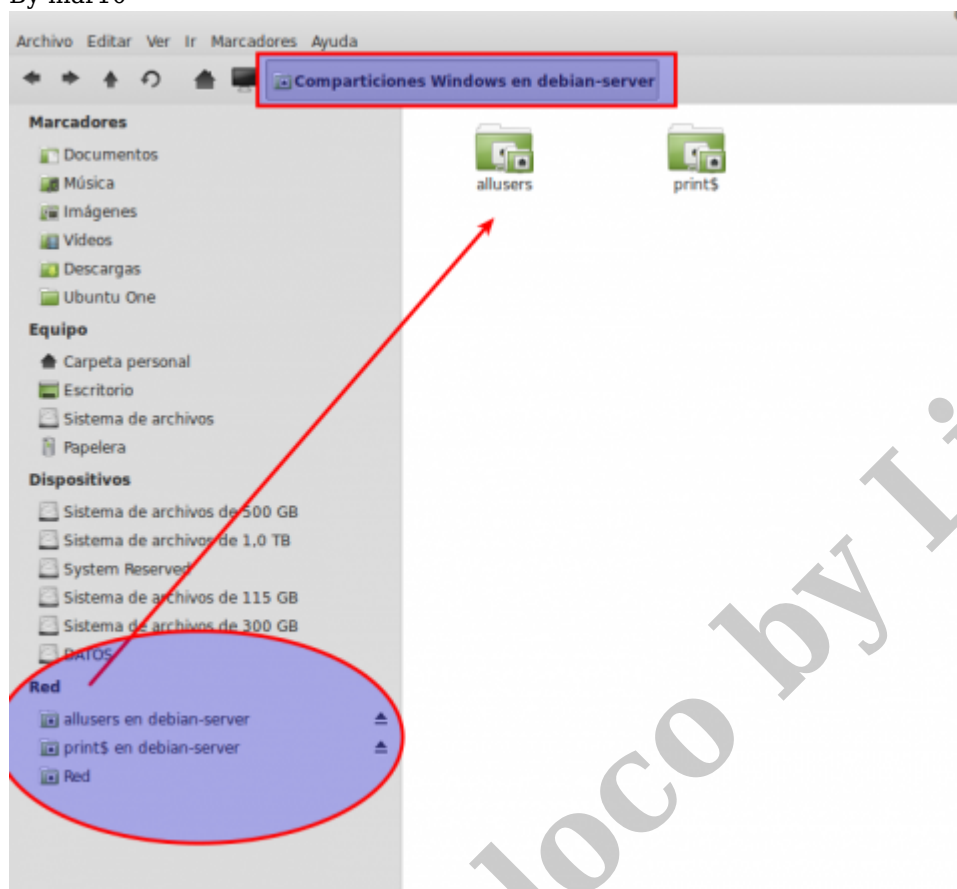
By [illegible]

Archivo Editar Ver Ir Marcadores Ayuda

Comparticiones Windows en debian-server

Marcadores
Documentos
Música
Imágenes
Vídeos
Descargas
Ubuntu One
Equipo
Carpeta personal
Escritorio
Sistema de archivos
Papelera
Dispositivos
Sistema de archivos de 500 GB
Sistema de archivos de 1,0 TB
System Reserved
Sistema de archivos de 115 GB
Sistema de archivos de 300 GB
DATOS
Red
allusers en debian-server
print$ en debian-server
Red

allusers
print$

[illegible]loco by Li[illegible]